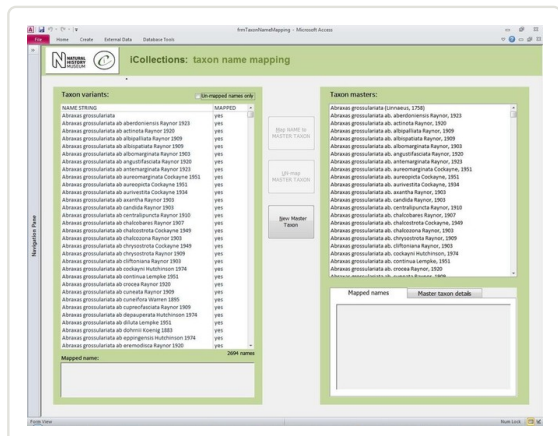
frmTaxonNameMapping - Microsoft Access

File Home Create External Data Database Tools

NATURAL HISTORY MUSEUM

iCollections: taxon name mapping

Navigation Pane

Taxon variants:

Un-mapped names only

| NAME STRING | MAPPED |
|---|---|
| Abraxas grossulariata | yes |
| Abraxas grossulariata ab aberdoniensis Raynor 1923 | yes |
| Abraxas grossulariata ab actinota Raynor 1920 | yes |
| Abraxas grossulariata ab albipalliata Raynor 1909 | yes |
| Abraxas grossulariata ab albispaliata Raynor 1909 | yes |
| Abraxas grossulariata ab albomarginata Raynor 1903 | yes |
| Abraxas grossulariata ab angustifasciata Raynor 1920 | yes |
| Abraxas grossulariata ab antemarginata Raynor 1923 | yes |
| Abraxas grossulariata ab aureomarginata Cockayne 1951 | yes |
| Abraxas grossulariata ab aureopicta Cockayne 1951 | yes |
| Abraxas grossulariata ab aurivestita Cockayne 1934 | yes |
| Abraxas grossulariata ab axantha Raynor 1903 | yes |
| Abraxas grossulariata ab candida Raynor 1903 | yes |
| Abraxas grossulariata ab centralipuncta Raynor 1910 | yes |
| Abraxas grossulariata ab chalcobares Raynor 1907 | yes |
| Abraxas grossulariata ab chalcostrota Cockayne 1949 | yes |
| Abraxas grossulariata ab chalcozona Raynor 1903 | yes |
| Abraxas grossulariata ab chrysostrota Cockayne 1949 | yes |
| Abraxas grossulariata ab chrysostrota Raynor 1909 | yes |
| Abraxas grossulariata ab cliftonana Raynor 1903 | yes |
| Abraxas grossulariata ab cockayni Hutchinson 1974 | yes |
| Abraxas grossulariata ab continua Lempke 1951 | yes |
| Abraxas grossulariata ab crocea Raynor 1920 | yes |
| Abraxas grossulariata ab cuneata Raynor 1909 | yes |
| Abraxas grossulariata ab cuneifora Warren 1865 | yes |
| Abraxas grossulariata ab cuprecfasciata Raynor 1909 | yes |
| Abraxas grossulariata ab depauperata Hutchinson 1974 | yes |
| Abraxas grossulariata ab diluta Lempke 1951 | yes |
| Abraxas grossulariata ab dohrnii Koenig 1883 | yes |
| Abraxas grossulariata ab eppingensis Hutchinson 1974 | yes |
| Abraxas grossulariata ab eremodisca Raynor 1920 | yes |

2694 names

Mapped name:

Map NAME to MASTER TAXON

Un-map MASTER TAXON

New Master Taxon

Taxon masters:

Abraxas grossulariata (Linnaeus, 1758)
Abraxas grossulariata ab. aberdoniensis Raynor, 1923
Abraxas grossulariata ab. actinota Raynor, 1920
Abraxas grossulariata ab. albipalliata Raynor, 1909
Abraxas grossulariata ab. albispaliata Raynor, 1909
Abraxas grossulariata ab. albomarginata Raynor, 1903
Abraxas grossulariata ab. angustifasciata Raynor, 1920
Abraxas grossulariata ab. antemarginata Raynor, 1923
Abraxas grossulariata ab. aureomarginata Cockayne, 1951
Abraxas grossulariata ab. aureopicta Cockayne, 1951
Abraxas grossulariata ab. aurivestita Cockayne, 1934
Abraxas grossulariata ab. axantha Raynor, 1903
Abraxas grossulariata ab. candida Raynor, 1903
Abraxas grossulariata ab. centralipuncta Raynor, 1910
Abraxas grossulariata ab. chalcobares Raynor, 1907
Abraxas grossulariata ab. chalcostrota Cockayne, 1949
Abraxas grossulariata ab. chalcozona Raynor, 1903
Abraxas grossulariata ab. chrysostrota Raynor, 1909
Abraxas grossulariata ab. cliftonana Raynor, 1903
Abraxas grossulariata ab. cockayni Hutchinson, 1974
Abraxas grossulariata ab. continua Lempke, 1951
Abraxas grossulariata ab. crocea Raynor, 1920
Abraxas grossulariata ab. cuneata Raynor, 1909
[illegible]

Mapped names

Master taxon details

Form View

Num Lock